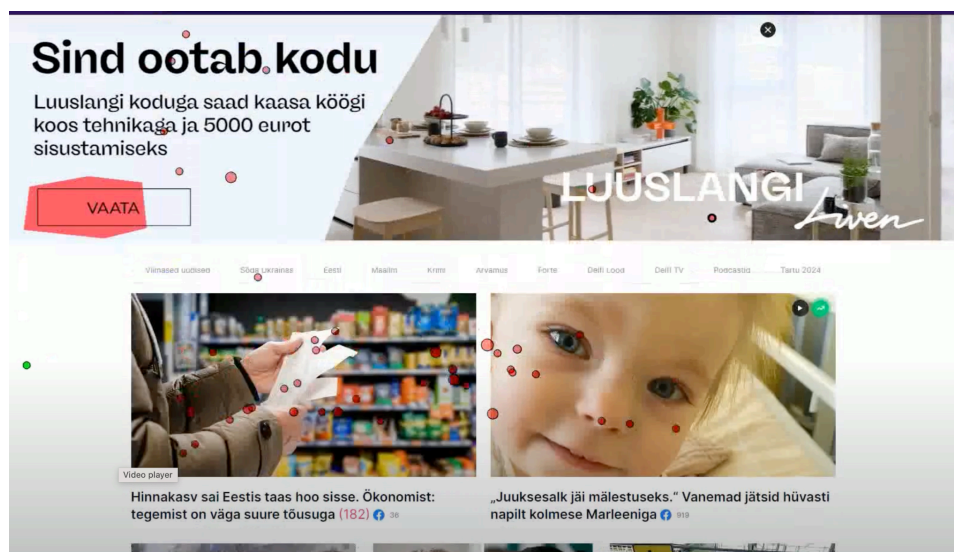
Sind ootab kodu

Luuslangi koduga saad kaasa köögi koos tehnikaga ja 5000 eurot sisustamiseks

VAATA

LUUSLANGI Liven

Viimased uudised Sõda Ukrainas Eesti Maailm Krimi Arvamus Forte Delfi Lood Delfi TV Podcastid Tartu 2024

Video player

Hinnakasv sai Eestis taas hoo sisse. Ökonomist: tegemist on väga suure tõusuga (182) 36

„Juuksesalk jäi mälestuseks." Vanemad jätsid hüvasti napilt kolmese Marleeniga 919